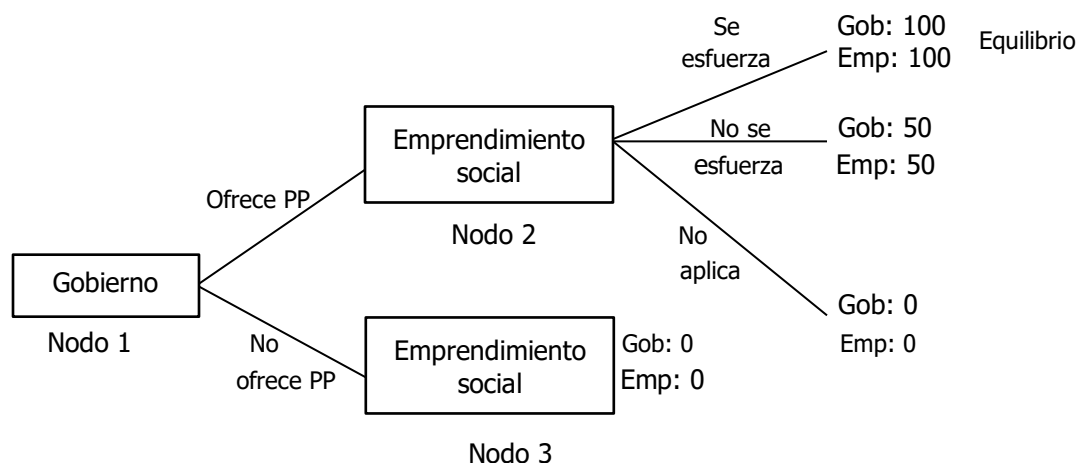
Se esfuerza

Gob: 100
Emp: 100

Equilibrio

Emprendimiento social

No se esfuerza

Gob: 50
Emp: 50

Ofrece PP

Nodo 2

No aplica

Gobierno

Gob: 0
Emp: 0

Nodo 1

No ofrece PP

Emprendimiento social

Gob: 0
Emp: 0

Nodo 3